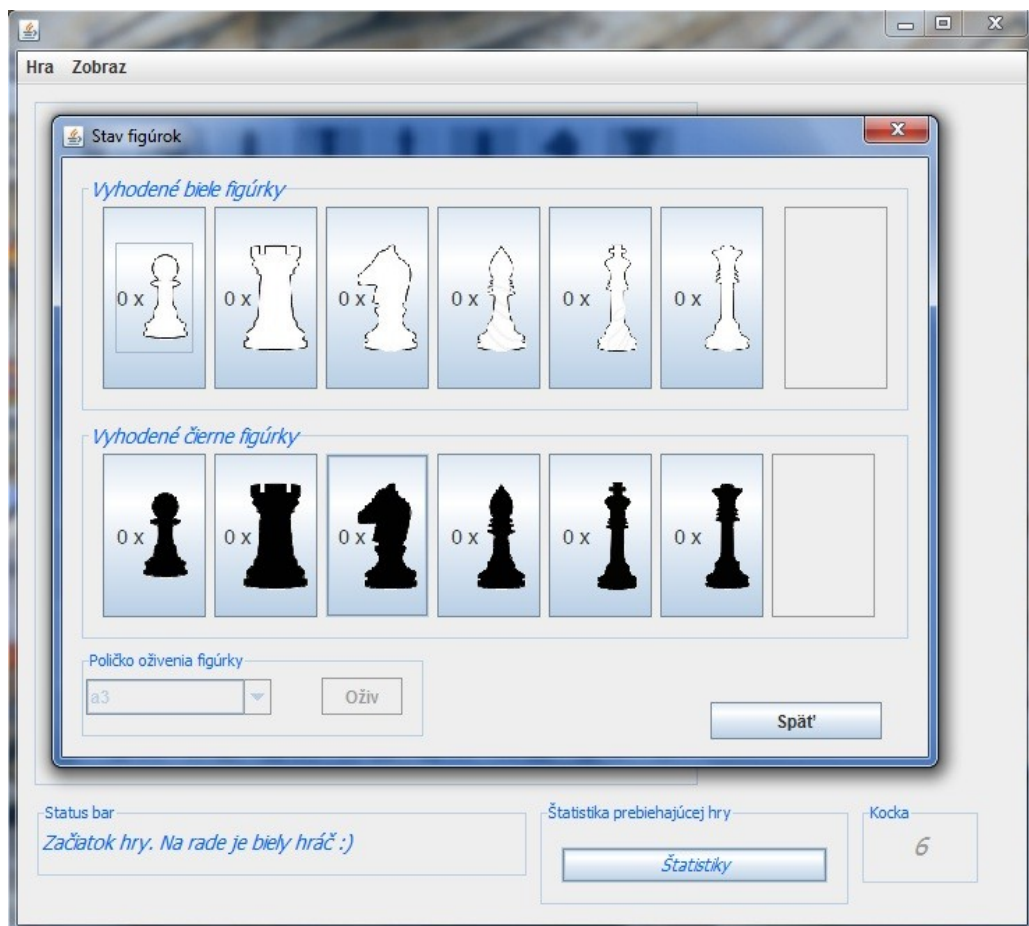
Hra Zobraz

Stav figúrok

Vyhodené biele figúrky

0 x
0 x
0 x
0 x
0 x
0 x

Vyhodené čierne figúrky

0 x
0 x
0 x
0 x
0 x
0 x

Políčko oživenia figúrky

a3

Oživ

Späť

Status bar

Začiatok hry. Na rade je biely hráč :)

Štatistika prebiehajúcej hry

Štatistiky

Kocka

6